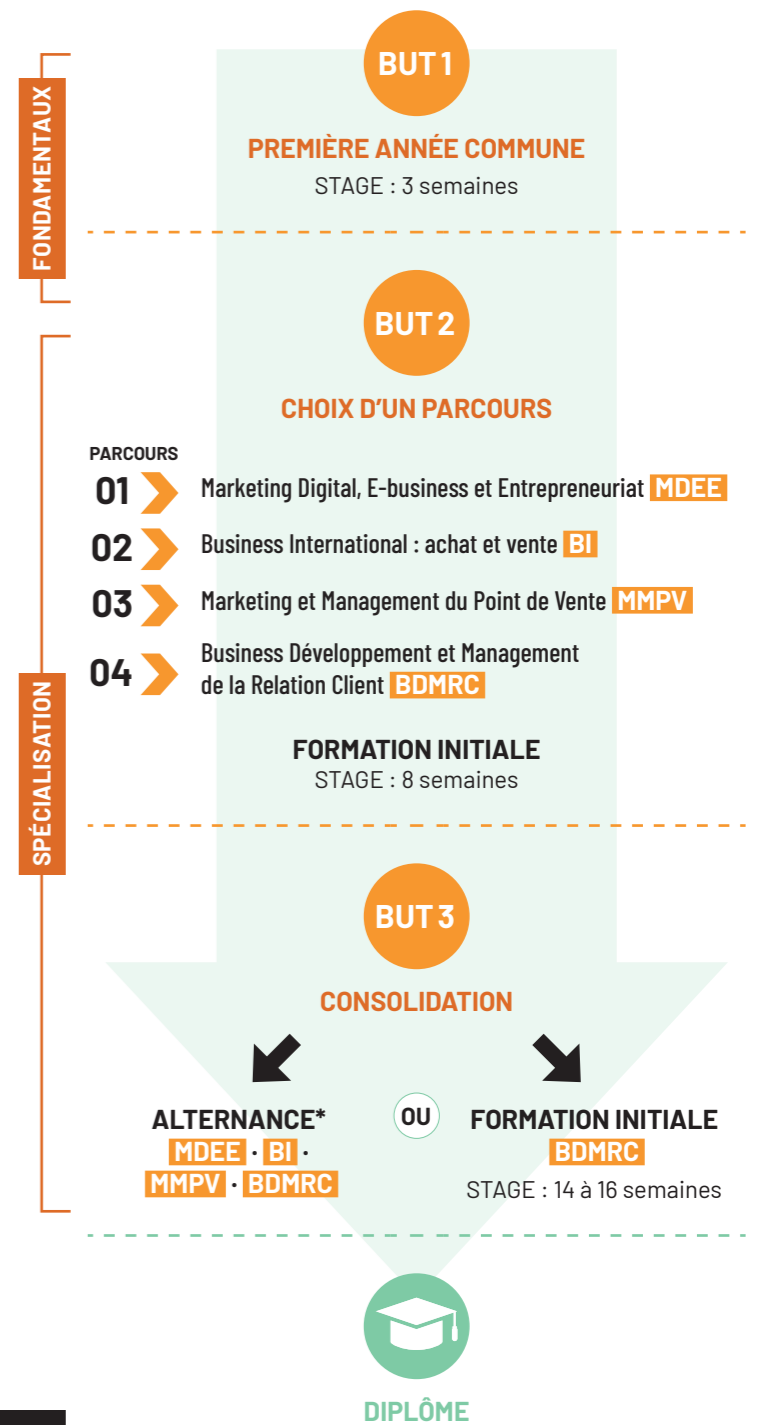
FONDAMENTAUX

BUT 1

PREMIÈRE ANNÉE COMMUNE
STAGE : 3 semaines

SPÉCIALISATION

BUT 2

CHOIX D'UN PARCOURS

PARCOURS
01 Marketing Digital, E-business et Entrepreneuriat MDEE
02 Business International : achat et vente BI
03 Marketing et Management du Point de Vente MMPV
04 Business Développement et Management de la Relation Client BDMRC

FORMATION INITIALE
STAGE : 8 semaines

BUT 3

CONSOLIDATION

ALTERNANCE*
MDEE · BI · MMPV · BDMRC

OU

FORMATION INITIALE
BDMRC
STAGE : 14 à 16 semaines

DIPLÔME